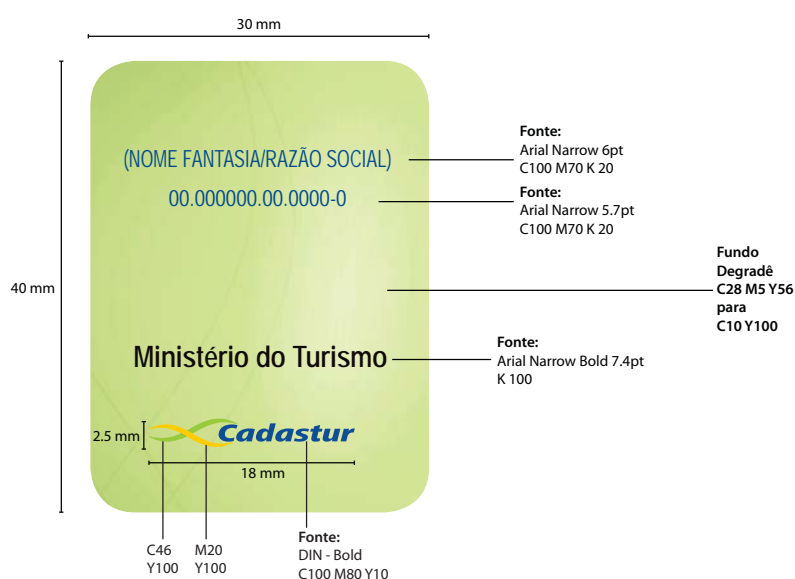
30 mm

40 mm

(NOME FANTASIA/RAZÃO SOCIAL)

00.000000.00.0000-0

Fonte:
Arial Narrow 6pt
C100 M70 K 20

Fonte:
Arial Narrow 5.7pt
C100 M70 K 20

Fundo
Degradê
C28 M5 Y56
para
C10 Y100

Ministério do Turismo

Fonte:
Arial Narrow Bold 7.4pt
K 100

2.5 mm

Cadastur

18 mm

C46
Y100

M20
Y100

Fonte:
DIN - Bold
C100 M80 Y10